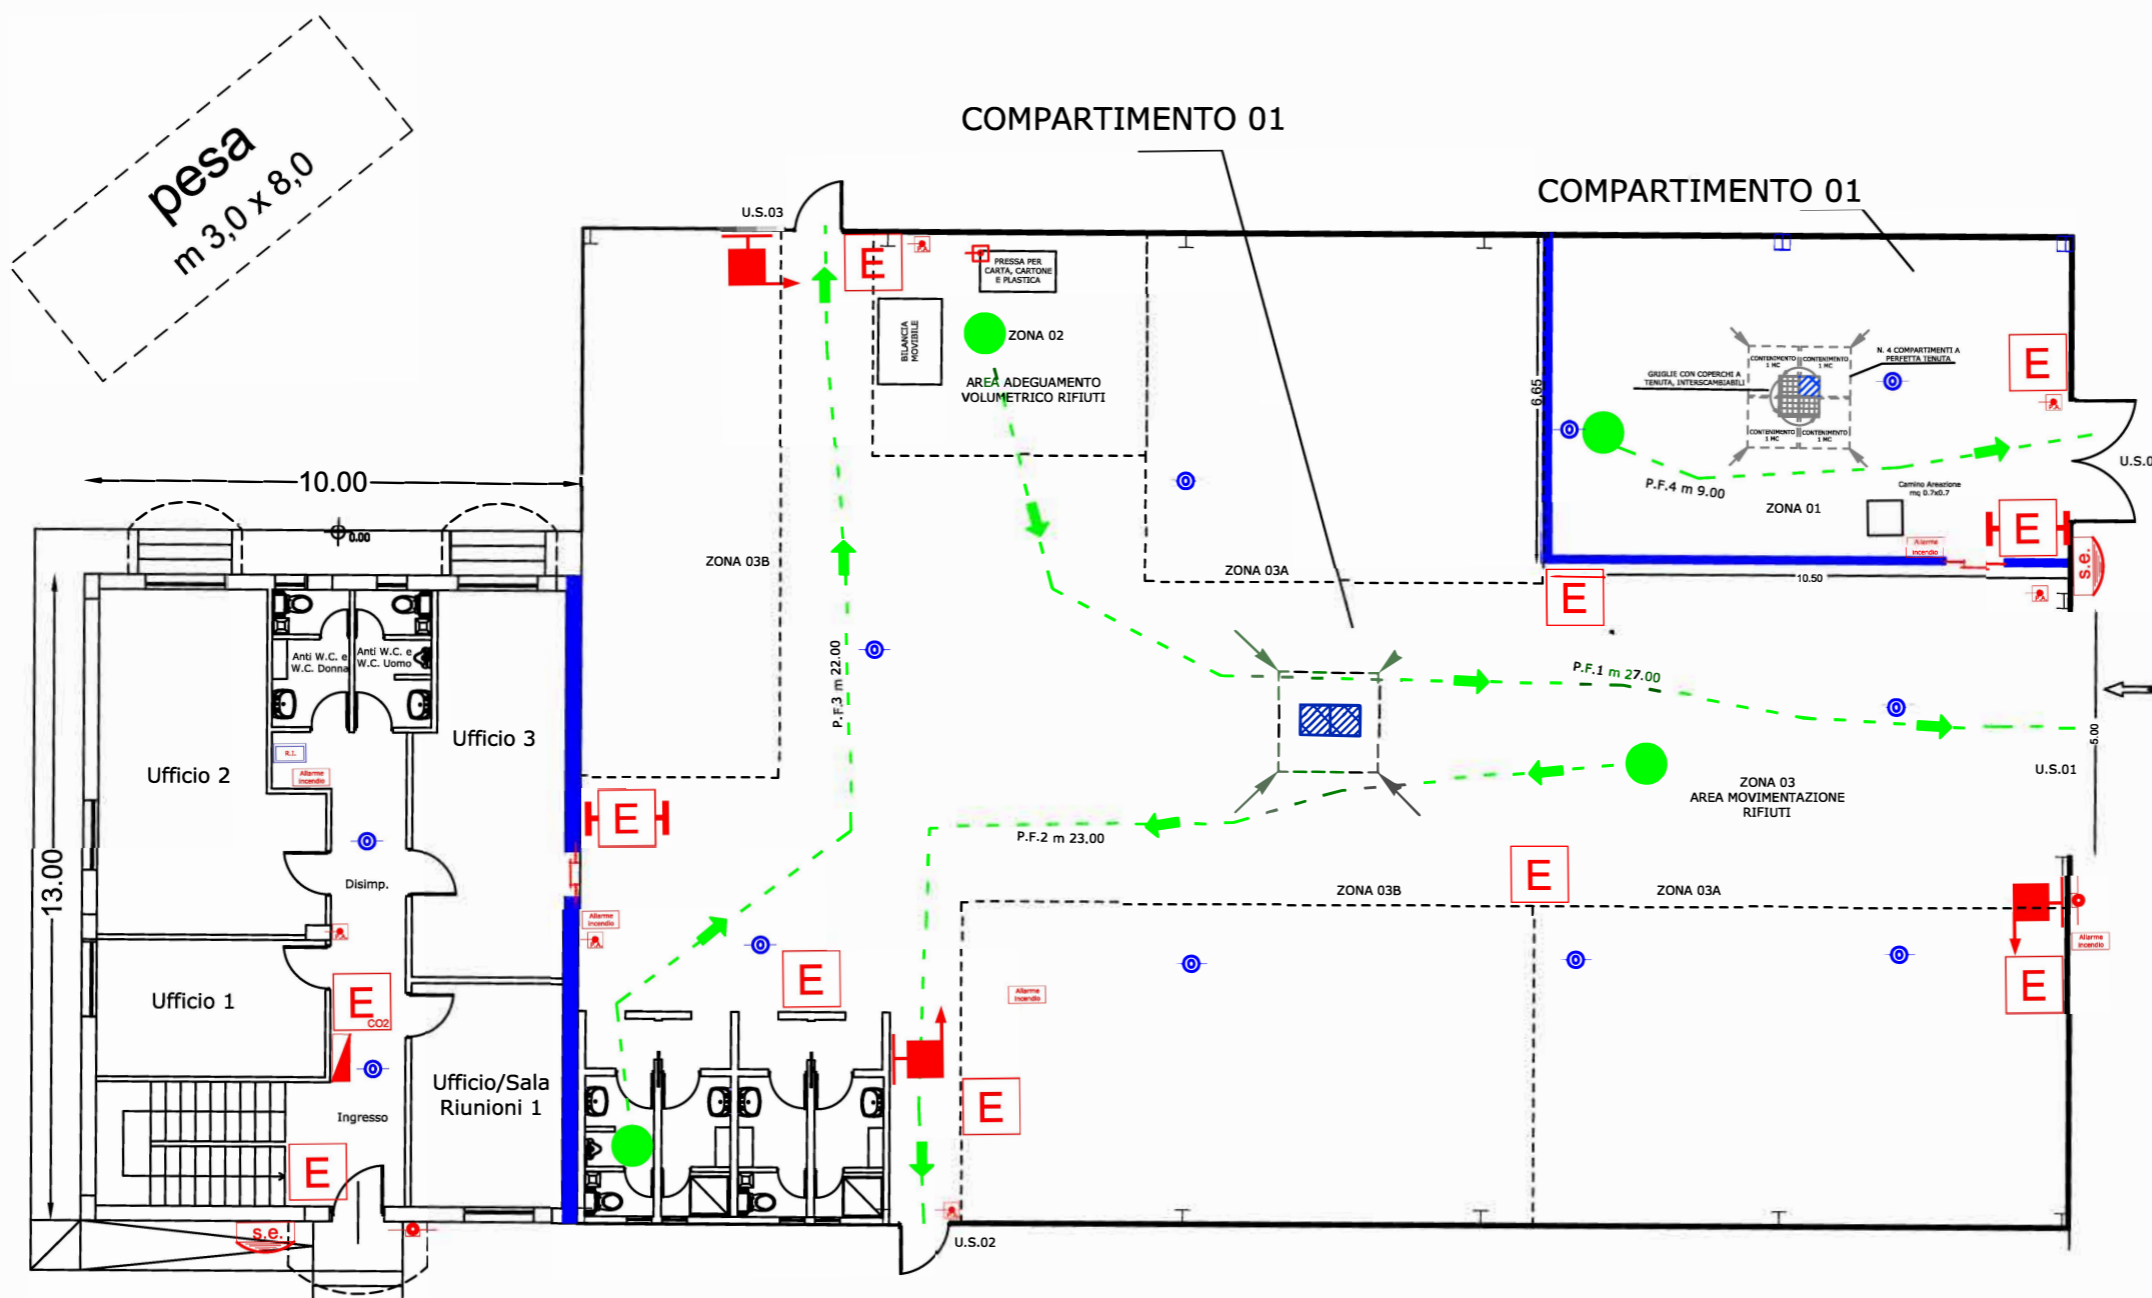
pesa
m 3,0 x 8,0

COMPARTIMENTO 01

COMPARTIMENTO 01

U.S.03

E

PRESSA PER CARTA, CARTONE E PLASTICA

BILANCIA MOVIBILE

ZONA 02

AREA ADEGUAMENTO VOLUMETRICO RIFIUTI

6.65

GRIGLIE CON COPERCHI A TENUTA, INTERSCAMBIABILI

N. 4 COMPARTIMENTI A PERFETTA TENUTA

CONTENIMENTO 1 MC

CONTENIMENTO 1 MC

CONTENIMENTO 1 MC

CONTENIMENTO 1 MC

E

U.S.0

P.F.4 m 9.00

ZONA 01

Camino Areazione mq 0.7x0.7

E

Allarme incendio

s.e.

10.50

E

10.00

0.00

ZONA 03B

ZONA 03A

13.00

Anti W.C. e W.C. Donna

Anti W.C. e W.C. Uomo

Ufficio 3

Ufficio 2

R.I.

Allarme incendio

P.F.3 m 22.00

P.F.1 m 27.00

5.00

U.S.01

ZONA 03
AREA MOVIMENTAZIONE RIFIUTI

E

Disimp.

Allarme incendio

P.F.2 m 23.00

ZONA 03B

E

ZONA 03A

Allarme incendio

E

Ufficio 1

E
CO2

E

Allarme incendio

E

Ufficio/Sala Riunioni 1

Ingresso

E

E

s.e.

U.S.02